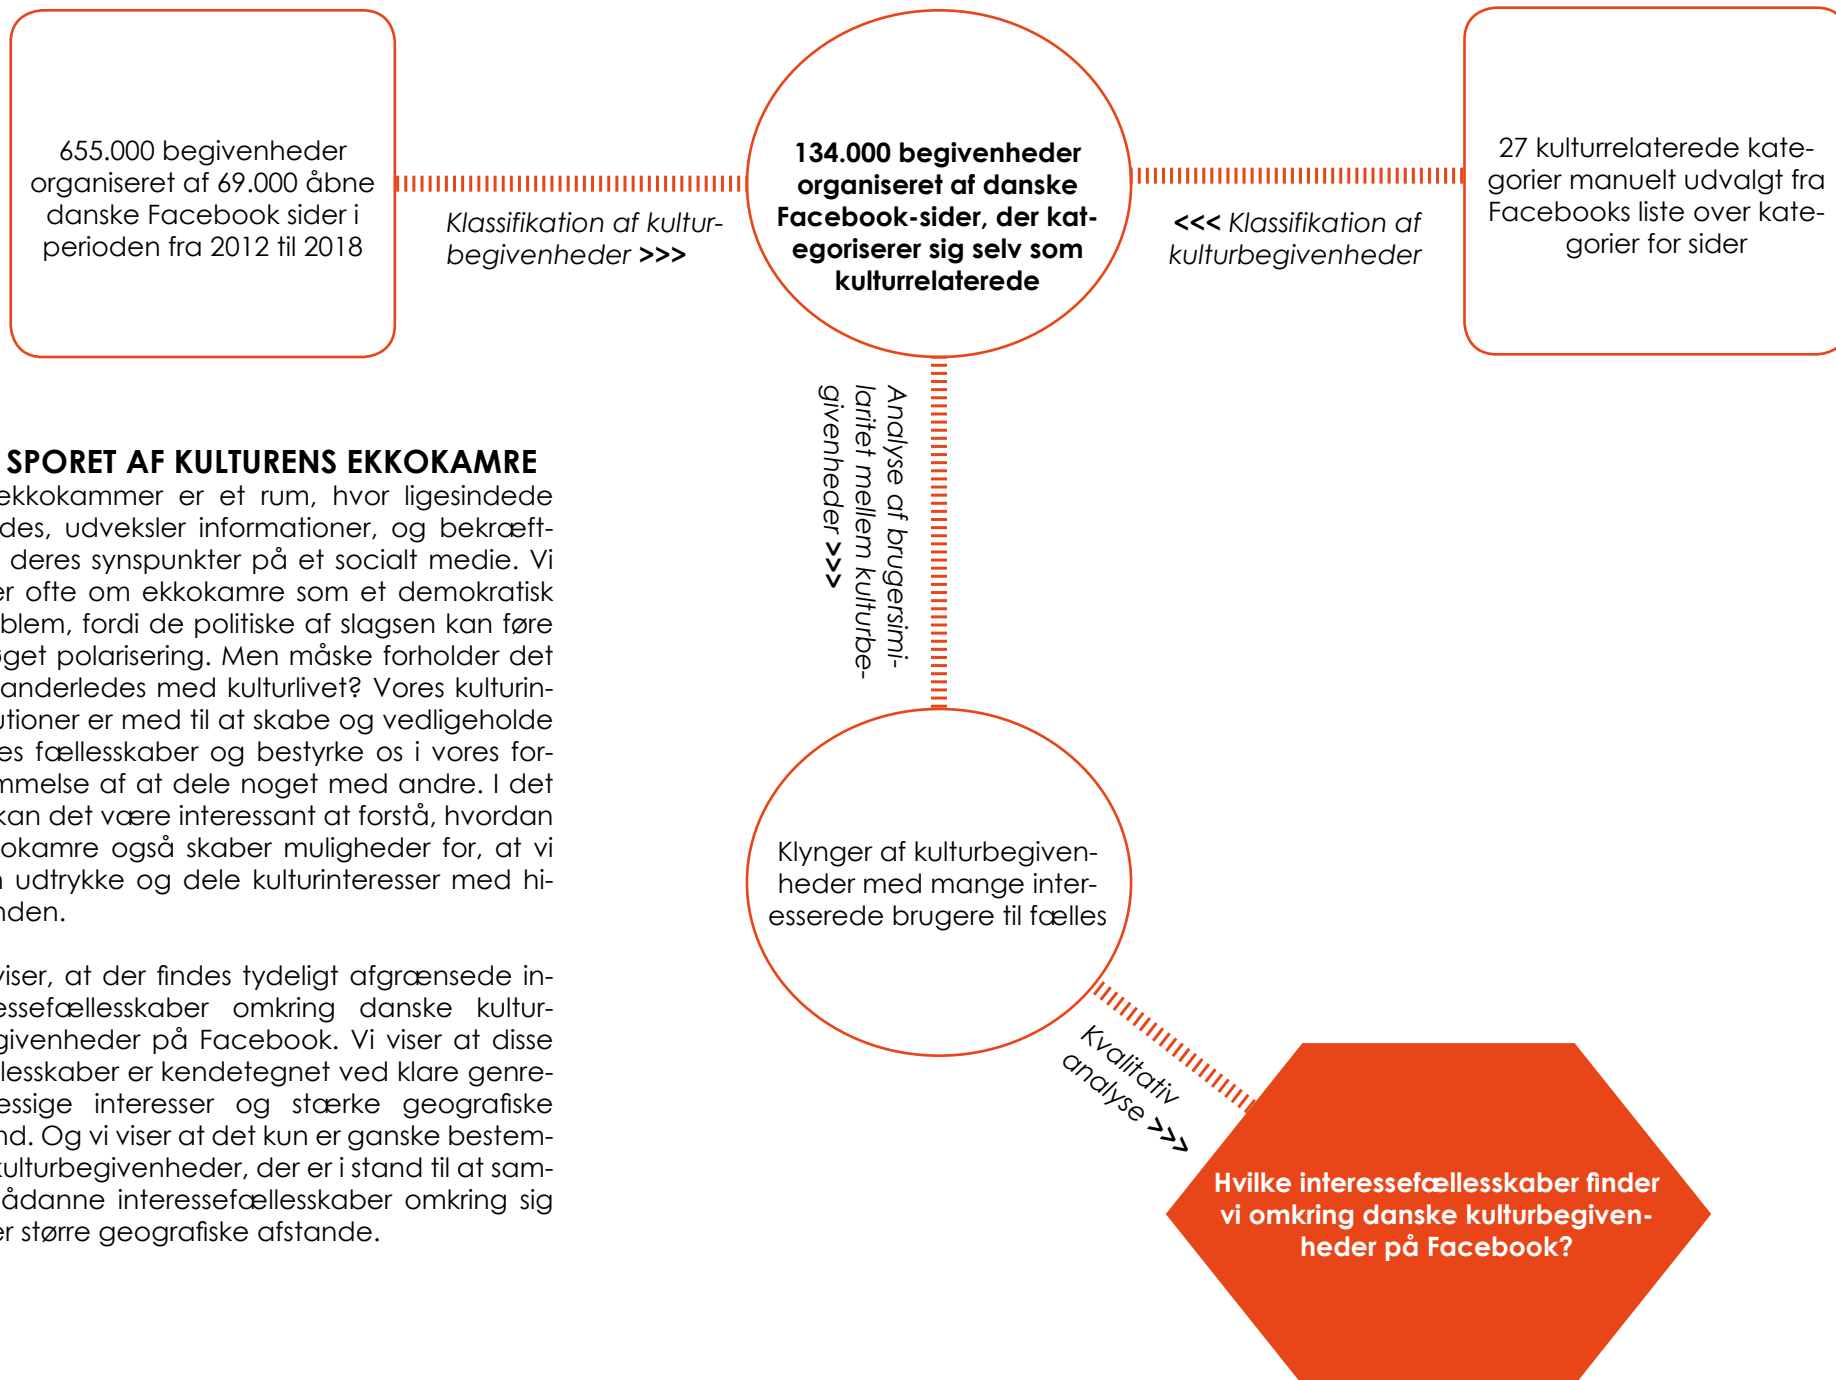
655.000 begivenheder organiseret af 69.000 åbne danske Facebook sider i perioden fra 2012 til 2018

Klassifikation af kulturbegivenheder >>>

134.000 begivenheder organiseret af danske Facebook-sider, der kategoriserer sig selv som kulturrelaterede

<<< Klassifikation af kulturbegivenheder

27 kulturrelaterede kategorier manuelt udvalgt fra Facebooks liste over kategorier for sider

SPORET AF KULTURENS EKKOKAMRE
ekkokammer er et rum, hvor ligesindede des, udveksler informationer, og bekræft- deres synspunkter på et socialt medie. Vi er ofte om ekkokamre som et demokratisk blem, fordi de politiske af slagsen kan føre get polarisering. Men måske forholder det anderledes med kulturlivet? Vores kulturin- utioner er med til at skabe og vedligeholde es fællesskaber og bestyrke os i vores for- mmelse af at dele noget med andre. I det kan det være interessant at forstå, hvordan okamre også skaber muligheder for, at vi udtrykke og dele kulturinteresser med hi- nden.

viser, at der findes tydeligt afgrænsede in- essefællesskaber omkring danske kultur- givenheder på Facebook. Vi viser at disse lesskaber er kendetegnet ved klare genre- essige interesser og stærke geografiske nd. Og vi viser at det kun er ganske bestem- ulturbegivenheder, der er i stand til at sam- ådanne interessefællesskaber omkring sig er større geografiske afstande.

Analyse af brugersimilaritet mellem kulturbegivenheder >>>

Klynger af kulturbegivenheder med mange interesserede brugere til fælles

Kvalitativ analyse >>>

Hvilke interessefællesskaber finder vi omkring danske kulturbegivenheder på Facebook?